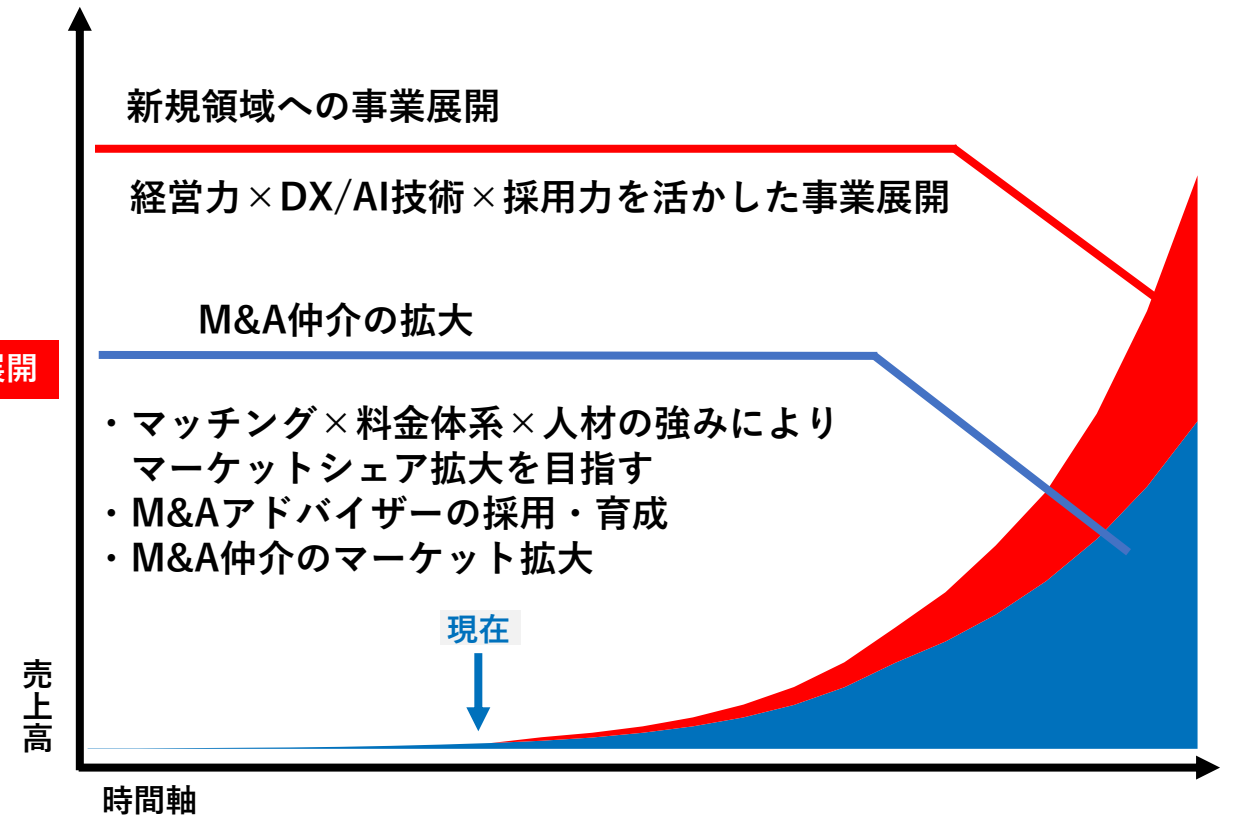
新規領域への事業展開

経営力×DX/AI技術×採用力を活かした事業展開

M&A仲介の拡大

展開

・マッチング×料金体系×人材の強みにより
マーケットシェア拡大を目指す
・M&Aアドバイザーの採用・育成
・M&A仲介のマーケット拡大

現在

売上高

時間軸